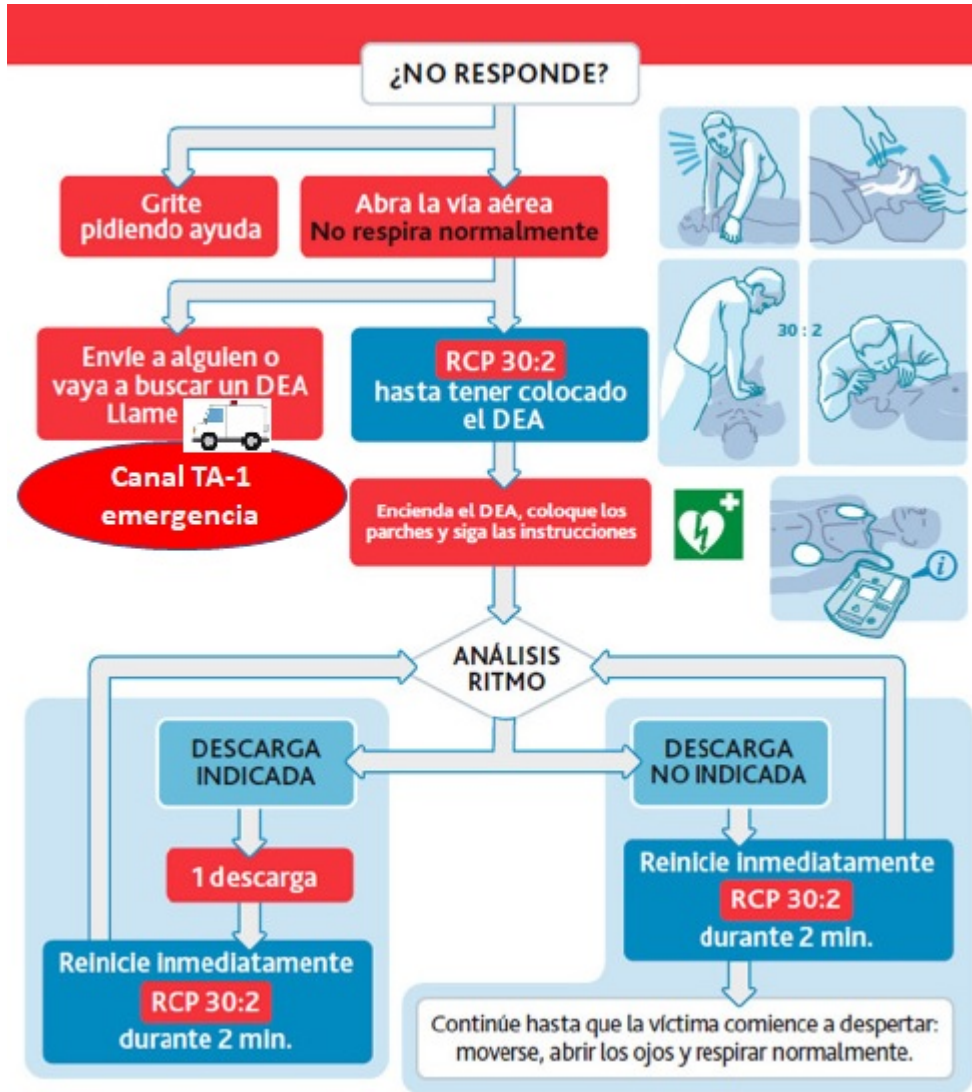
¿NO RESPONDE?

Grite pidiendo ayuda

Abra la vía aérea
No respira normalmente

Envíe a alguien o vaya a buscar un DEA
Llame

Canal TA-1
emergencia

RCP 30:2
hasta tener colocado el DEA

30 : 2

Encienda el DEA, coloque los parches y siga las instrucciones

ANÁLISIS
RITMO

DESCARGA
INDICADA

1 descarga

Reinicie inmediatamente
RCP 30:2
durante 2 min.

DESCARGA
NO INDICADA

Reinicie inmediatamente
RCP 30:2
durante 2 min.

Continúe hasta que la víctima comience a despertar: moverse, abrir los ojos y respirar normalmente.